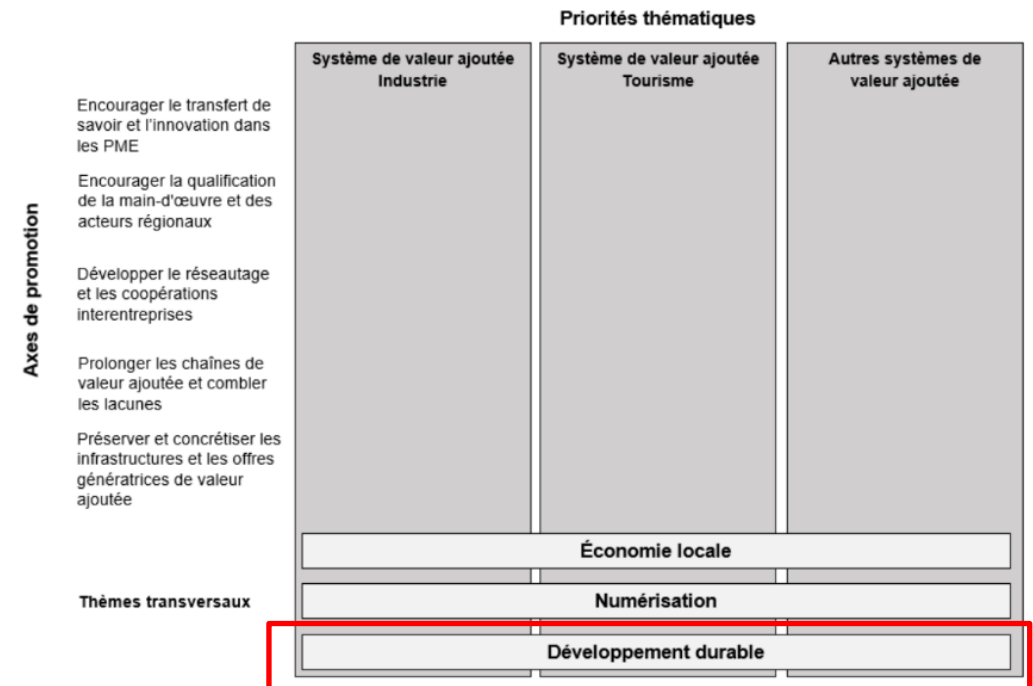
Priorités thématiques

Axes de promotion

Système de valeur ajoutée Industrie

Système de valeur ajoutée Tourisme

Autres systèmes de valeur ajoutée

Encourager le transfert de savoir et l'innovation dans les PME

Encourager la qualification de la main-d'œuvre et des acteurs régionaux

Développer le réseautage et les coopérations interentreprises

Prolonger les chaînes de valeur ajoutée et combler les lacunes

Préserver et concrétiser les infrastructures et les offres génératrices de valeur ajoutée

Thèmes transversaux

Économie locale

Numérisation

Développement durable